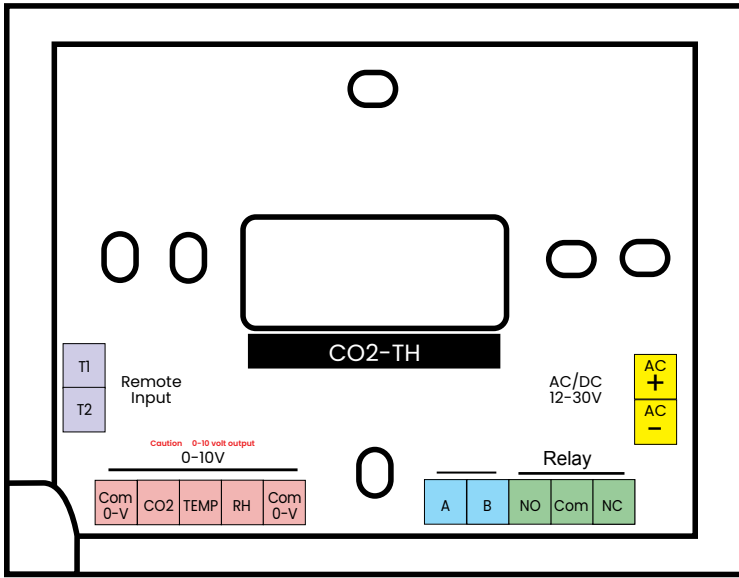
CO2-TH

T1
T2

Remote Input

AC/DC 12-30V

AC
+
AC
−

Caution 0-10 volt output
0-10V

| Com 0-V | CO2 | TEMP | RH | Com 0-V |
|---|---|---|---|---|

Relay

| A | B | NO | Com | NC |
|---|---|---|---|---|